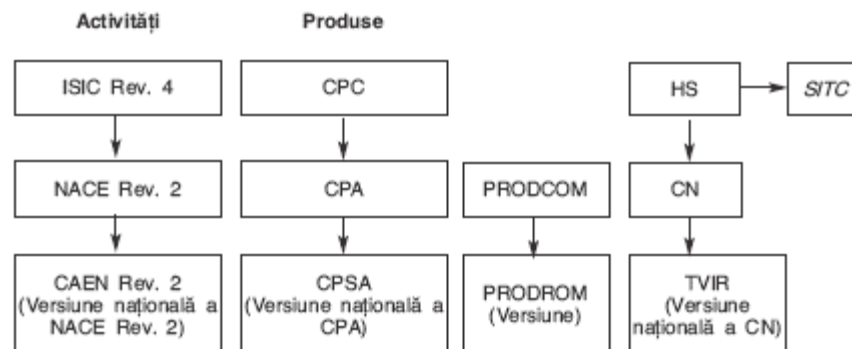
Activități

Produse

ISIC Rev. 4

NACE Rev. 2

CAEN Rev. 2 (Versiune națională a NACE Rev. 2)

CPC

CPA

CPSA (Versiune națională a CPA)

PRODCOM

PRODROM (Versiune)

HS

SITC

CN

TVIR (Versiune națională a CN)